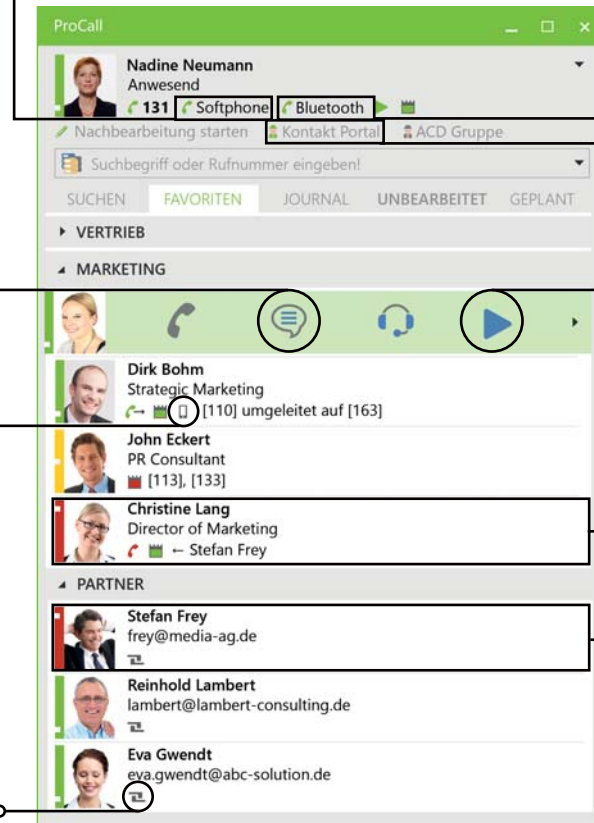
ProCall

Nadine Neumann
Anwesend
131 Softphone Bluetooth

Nachbearbeitung starten Kontakt Portal ACD Gruppe

Suchbegriff oder Rufnummer eingeben!

SUCHEN FAVORITEN JOURNAL UNBEARBEITET GEPLANT

VERTRIEB

MARKETING

Dirk Bohm
Strategic Marketing
[110] umgeleitet auf [163]

John Eckert
PR Consultant
[113], [133]

Christine Lang
Director of Marketing
← Stefan Frey

PARTNER

Stefan Frey
frey@media-ag.de

Reinhold Lambert
lambert@lambert-consulting.de

Eva Gwendt
eva.gwendt@abc-solution.de